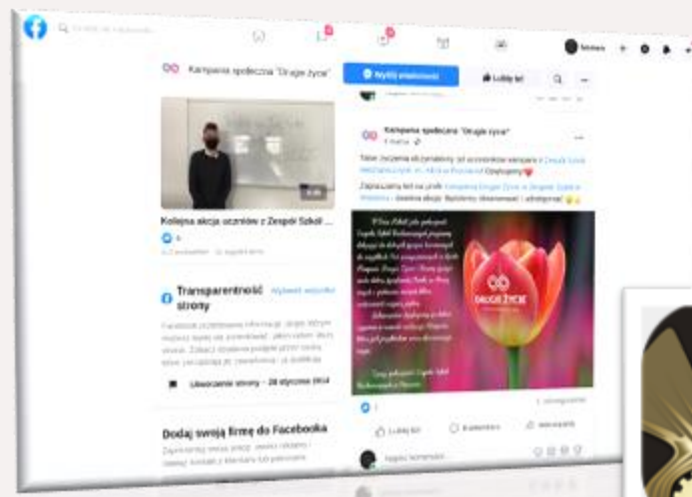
Kampania społeczna "Drugie Życie"

Wyślij wiadomość

Lubię to!

Kolejna akcja uczniów z Zespołu Szkół ...

Transparentność strony

Wyświetl wszystko

Utworzenie strony · 28 stycznia 2014

Dodaj swoją firmę do Facebooka

Kampania społeczna "Drugie Życie"

Lubię to!

Komentarz

Udostępnij

DRUGIE ŻYCIE

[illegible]